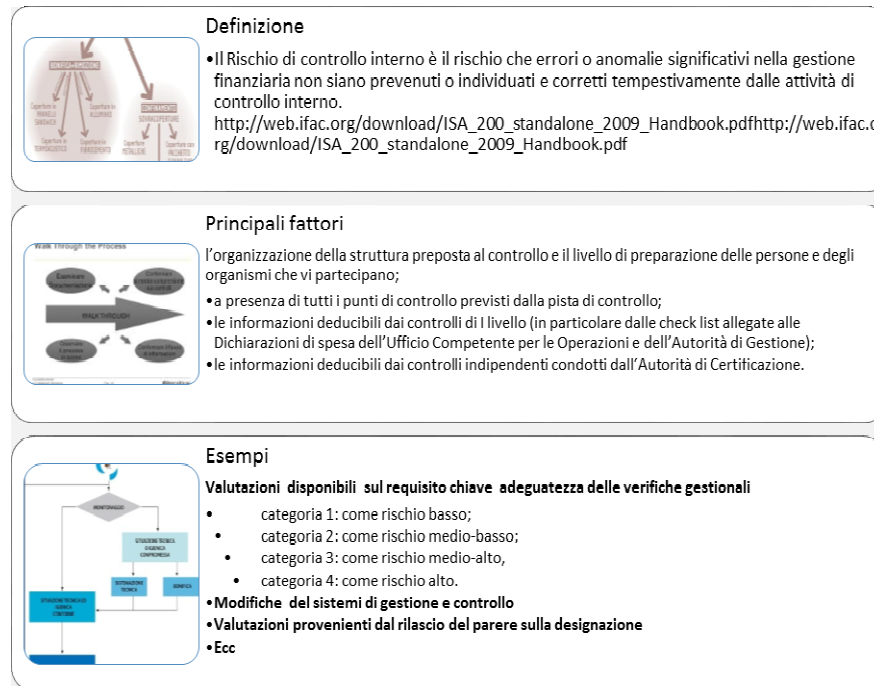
Definizione

•Il Rischio di controllo interno è il rischio che errori o anomalie significativi nella gestione finanziaria non siano prevenuti o individuati e corretti tempestivamente dalle attività di controllo interno. http://web.ifac.org/download/ISA_200_standalone_2009_Handbook.pdfhttp://web.ifac.org/download/ISA_200_standalone_2009_Handbook.pdf

Principali fattori

Walk Through the Process

WALK THROUGH

l'organizzazione della struttura preposta al controllo e il livello di preparazione delle persone e degli organismi che vi partecipano;

•a presenza di tutti i punti di controllo previsti dalla pista di controllo;

•le informazioni deducibili dai controlli di I livello (in particolare dalle check list allegate alle Dichiarazioni di spesa dell'Ufficio Competente per le Operazioni e dell'Autorità di Gestione);

•le informazioni deducibili dai controlli indipendenti condotti dall'Autorità di Certificazione.

Esempi

MONITORAGGIO

STIMA TECNICA

VERIFICA

Valutazioni disponibili sul requisito chiave adeguatezza delle verifiche gestionali

• categoria 1: come rischio basso;

• categoria 2: come rischio medio-basso;

• categoria 3: come rischio medio-alto,

• categoria 4: come rischio alto.

•Modifiche del sistemi di gestione e controllo

•Valutazioni provenienti dal rilascio del parere sulla designazione

•Ecc